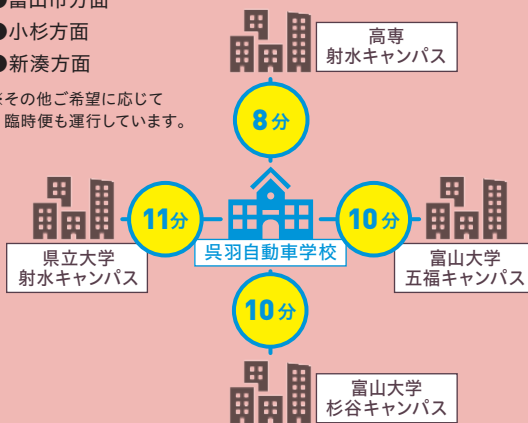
●富山市方面
●小杉方面
●新湊方面
※その他ご希望に応じて臨時便も運行しています。

高専
射水キャンパス

8分

県立大学
射水キャンパス

11分

呉羽自動車学校

10分

富山大学
五福キャンパス

10分

富山大学
杉谷キャンパス